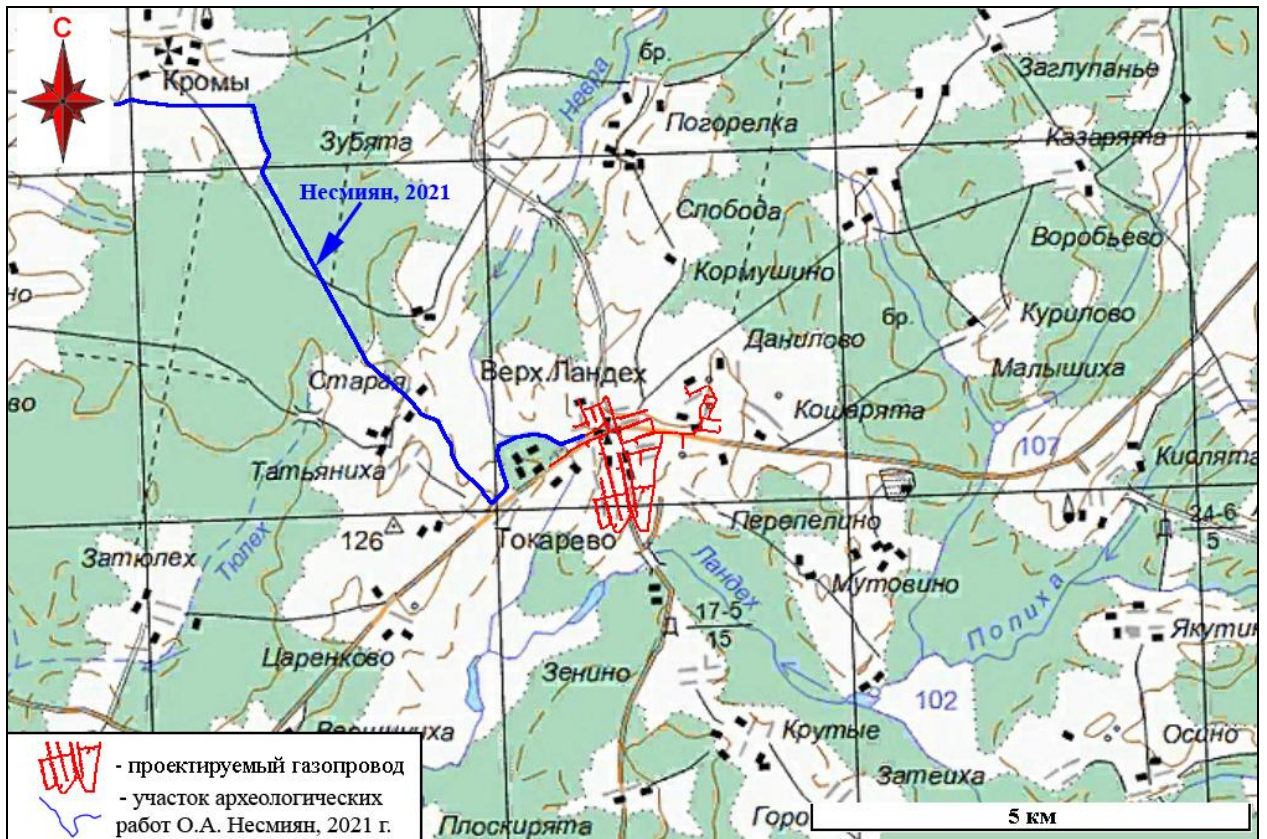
С

Кромы

Зубята

Несмиян, 2021

Невра

бр.

Погорелка

Заглупанье

Казарята

Слобода

Воробьево

Кормушино

Данилово

бр.

Курилово

Малышиха

Верх.Ландех

Старая

Кошарята

107

Кислята

Татьяниха

Токарево

Перепелино

126

Затюлех

Тюлех

Ландех

Мутовино

Д $\frac{24-6}{5}$

Д $\frac{17-5}{15}$

Полиха

Якутин

Царенково

Зенино

102

Вешниниха

Крутые

Осино

Затеиха

Горо

Плоскирята

но

во

- проектируемый газопровод

- участок археологических работ О.А. Несмиян, 2021 г.

5 км